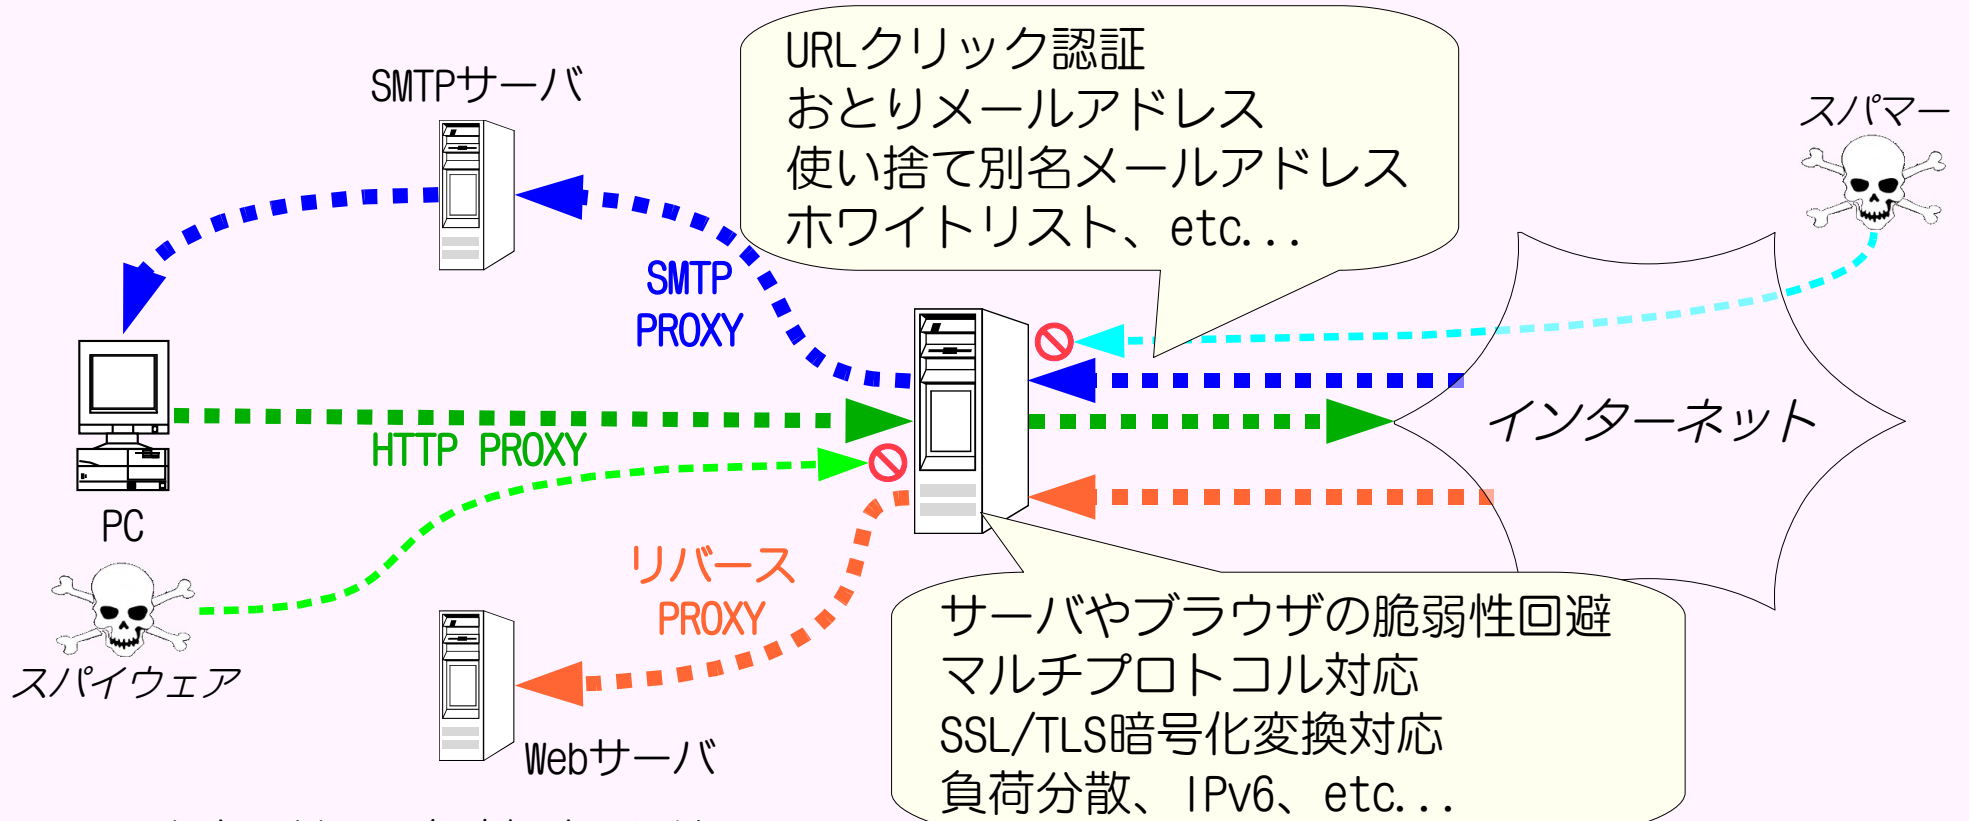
SMTPサーバ

URLクリック認証
おとりメールアドレス
使い捨て別名メールアドレス
ホワイトリスト、etc...

スパマー

SMTP PROXY

PC

HTTP PROXY

インターネット

スパイウェア

リバース PROXY

Webサーバ

サーバやブラウザの脆弱性回避
マルチプロトコル対応
SSL/TLS暗号化変換対応
負荷分散、IPv6、etc...